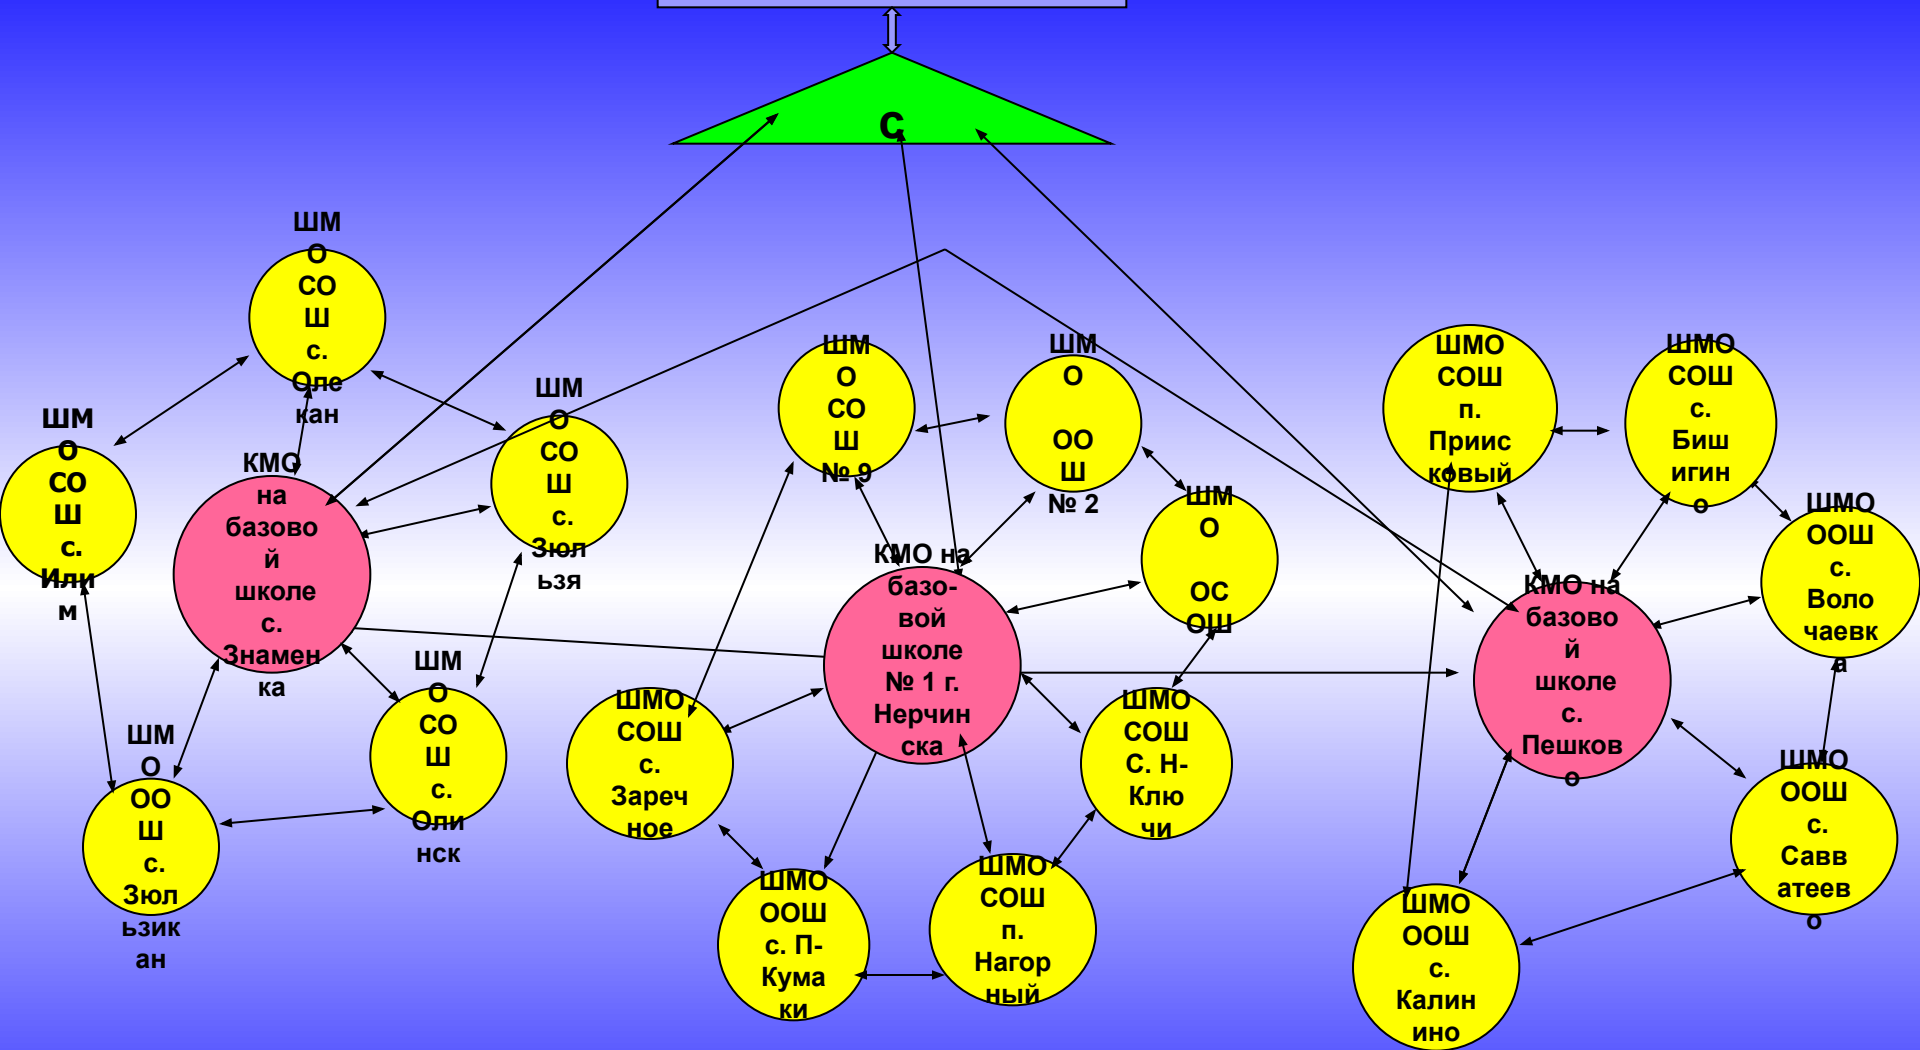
С

ШМО СОШ с. Олекан

ШМО СОШ с. Илим

КМО на базовой школе с. Знаменка

ШМО СОШ с. Зюльзя

ШМО ООШ с. Зюльзикан

ШМО СОШ с. Олинск

ШМО СОШ № 9

ШМО ООШ № 2

ШМО ОСОШ

КМО на базовой школе № 1 г. Нерчинска

ШМО СОШ с. Заречное

ШМО ООШ с. П-Кумаки

ШМО СОШ п. Нагорный

ШМО СОШ С. Н-Ключи

ШМО СОШ п. Присковый

ШМО СОШ с. Бишигино

ШМО ООШ с. Володчаевка

КМО на базовой школе с. Пешково

ШМО ООШ с. Савватеево

ШМО ООШ с. Калинино